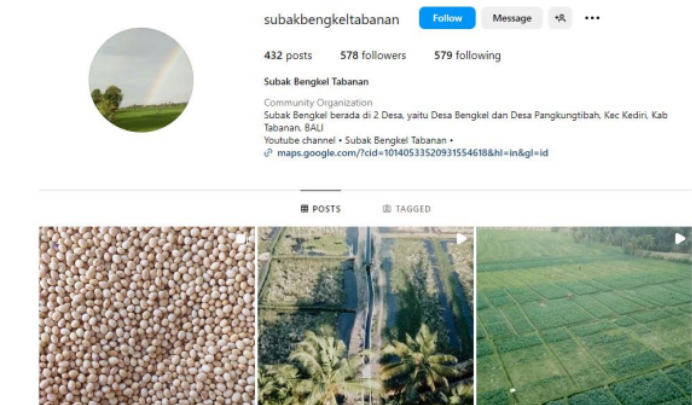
subakbengkeltabanan Follow Message

432 posts 578 followers 579 following

Subak Bengkel Tabanan

Community Organization

Subak Bengkel berada di 2 Desa, yaitu Desa Bengkel dan Desa Pangkungtibah, Kec Kediri, Kab Tabanan, BALI

Youtube channel • Subak Bengkel Tabanan •

maps.google.com/?cid=10140533520931554618&hl=in&gl=id

POSTS TAGGED